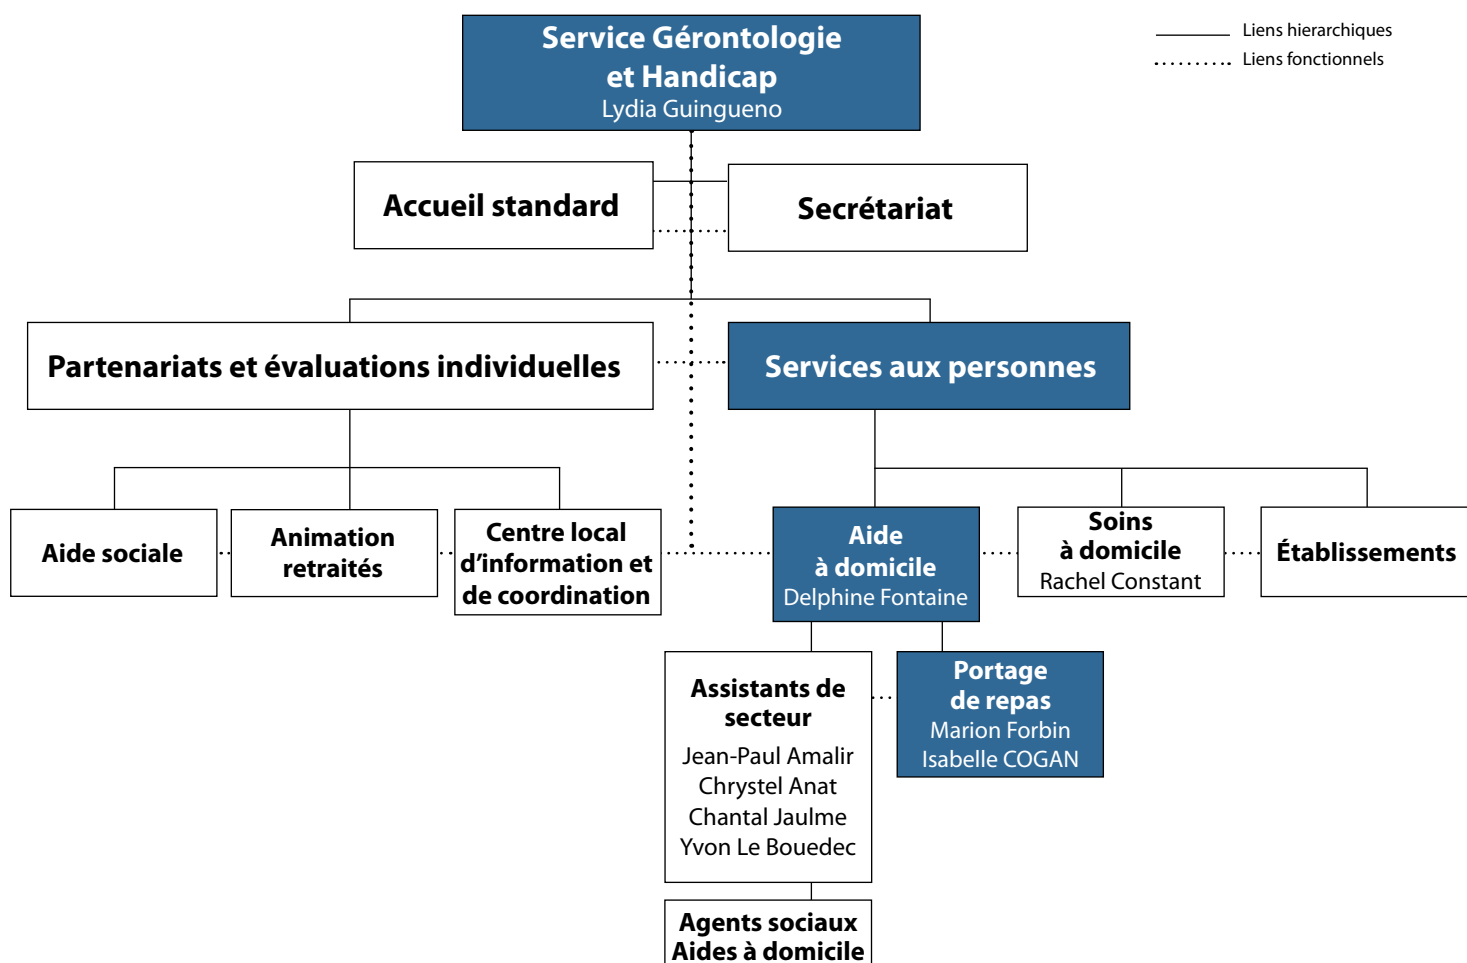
Service Gérontologie et Handicap
Lydia Guingueno

Liens hierarchiques
Liens fonctionnels

Accueil standard

Secrétariat

Partenariats et évaluations individuelles

Services aux personnes

Aide sociale

Animation retraités

Centre local d'information et de coordination

Aide à domicile
Delphine Fontaine

Soins à domicile
Rachel Constant

Établissements

Assistants de secteur
Jean-Paul Amalir
Chrystel Anat
Chantal Jaulme
Yvon Le Bouedec

Portage de repas
Marion Forbin
Isabelle COGAN

Agents sociaux
Aides à domicile